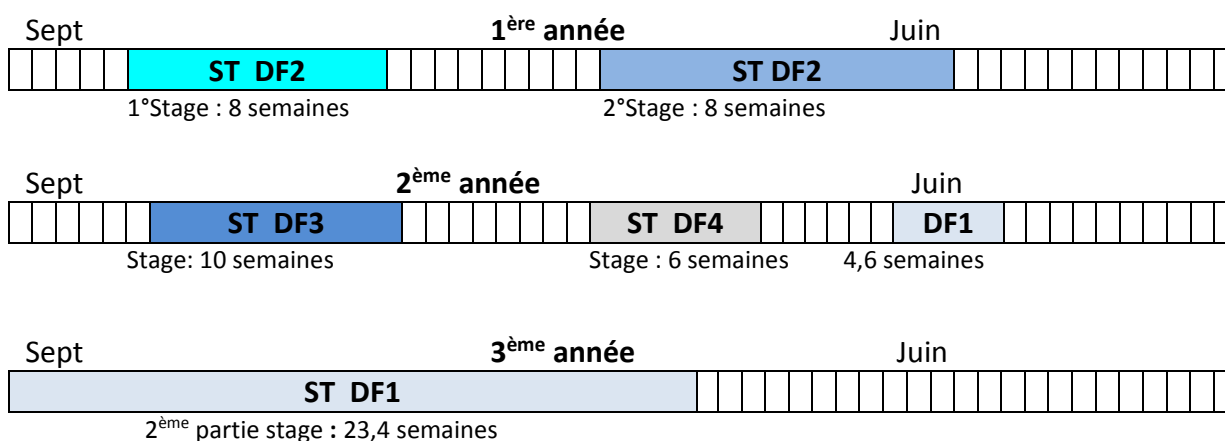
Sept 1$^{ère}$ année Juin

ST DF2 ST DF2

1°Stage : 8 semaines 2°Stage : 8 semaines

Sept 2$^{ème}$ année Juin

ST DF3 ST DF4 DF1

Stage: 10 semaines Stage : 6 semaines 4,6 semaines

Sept 3$^{ème}$ année Juin

ST DF1

2$^{ème}$ partie stage : 23,4 semaines